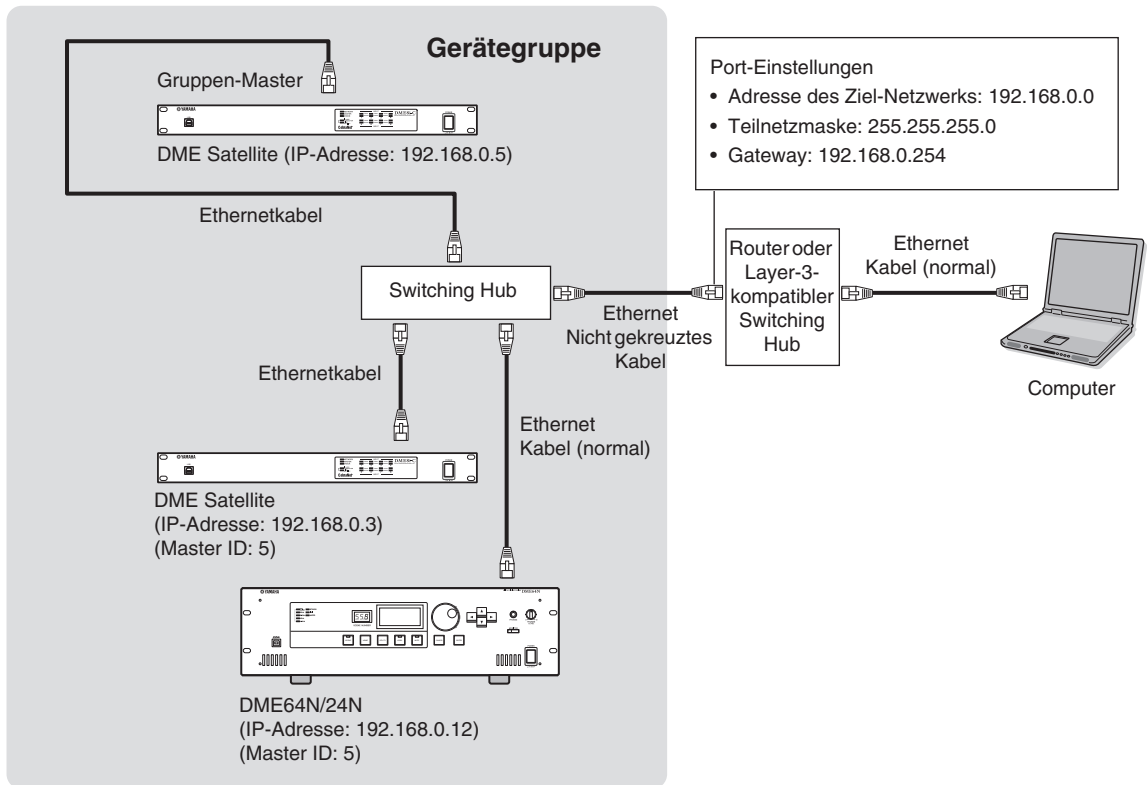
Gerätegruppe

Gruppen-Master

DME Satellite (IP-Adresse: 192.168.0.5)

Ethernetkabel

Switching Hub

Ethernetkabel

Ethernet Kabel (normal)

DME Satellite (IP-Adresse: 192.168.0.3) (Master ID: 5)

DME64N/24N (IP-Adresse: 192.168.0.12) (Master ID: 5)

Port-Einstellungen
• Adresse des Ziel-Netzwerks: 192.168.0.0
• Teilnetzmaske: 255.255.255.0
• Gateway: 192.168.0.254

Ethernet Nicht gekreuztes Kabel

Router oder Layer-3-kompatibler Switching Hub

Ethernet Kabel (normal)

Computer